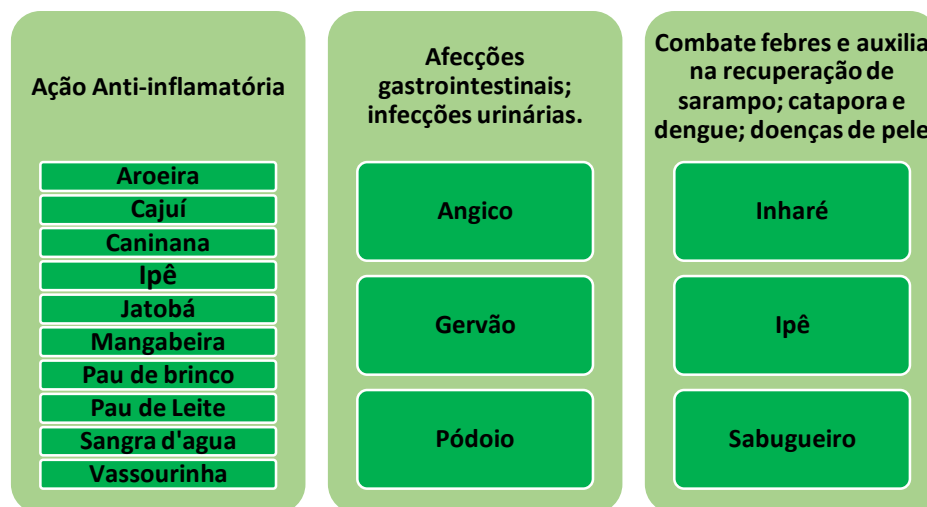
Ação Anti-inflamatória

Aroeira
Cajuí
Caninana
Ipê
Jatobá
Mangabeira
Pau de brinco
Pau de Leite
Sangra d'agua
Vassourinha

Afecções gastrointestinais; infecções urinárias.

Angico

Gervão

Pódoio

Combate febres e auxilia na recuperação de sarampo; catapora e dengue; doenças de pele

Inharé

Ipê

Sabugueiro